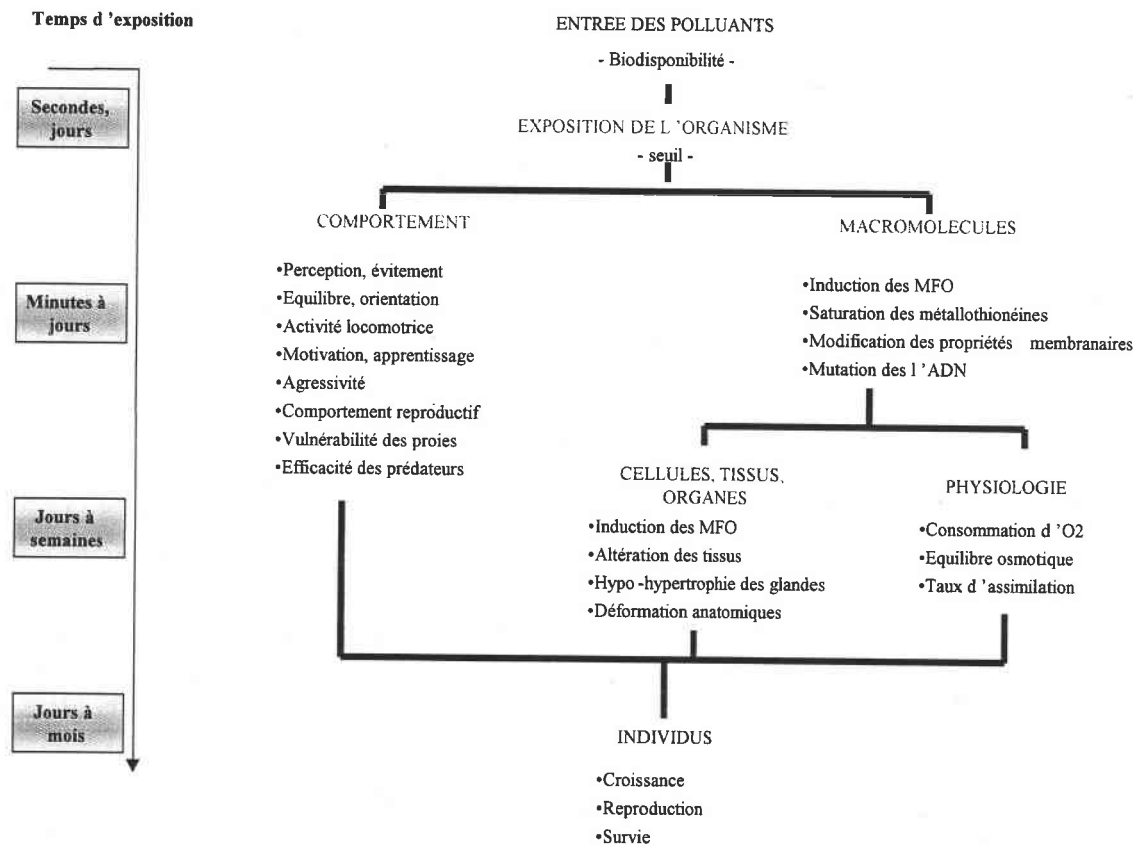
Temps d 'exposition

Secondes, jours

Minutes à jours

Jours à semaines

Jours à mois

ENTREE DES POLLUANTS

- Biodisponibilité -

EXPOSITION DE L 'ORGANISME

- seuil -

COMPORTEMENT

•Perception, évitement
•Equilibre, orientation
•Activité locomotrice
•Motivation, apprentissage
•Agressivité
•Comportement reproductif
•Vulnérabilité des proies
•Efficacité des prédateurs

MACROMOLECULES

•Induction des MFO
•Saturation des métallothionéines
•Modification des propriétés membranaires
•Mutation des l 'ADN

CELLULES, TISSUS, ORGANES

•Induction des MFO
•Altération des tissus
•Hypo -hypertrophie des glandes
•Déformation anatomiques

PHYSIOLOGIE

•Consommation d 'O2
•Equilibre osmotique
•Taux d 'assimilation

INDIVIDUS

•Croissance
•Reproduction
•Survie